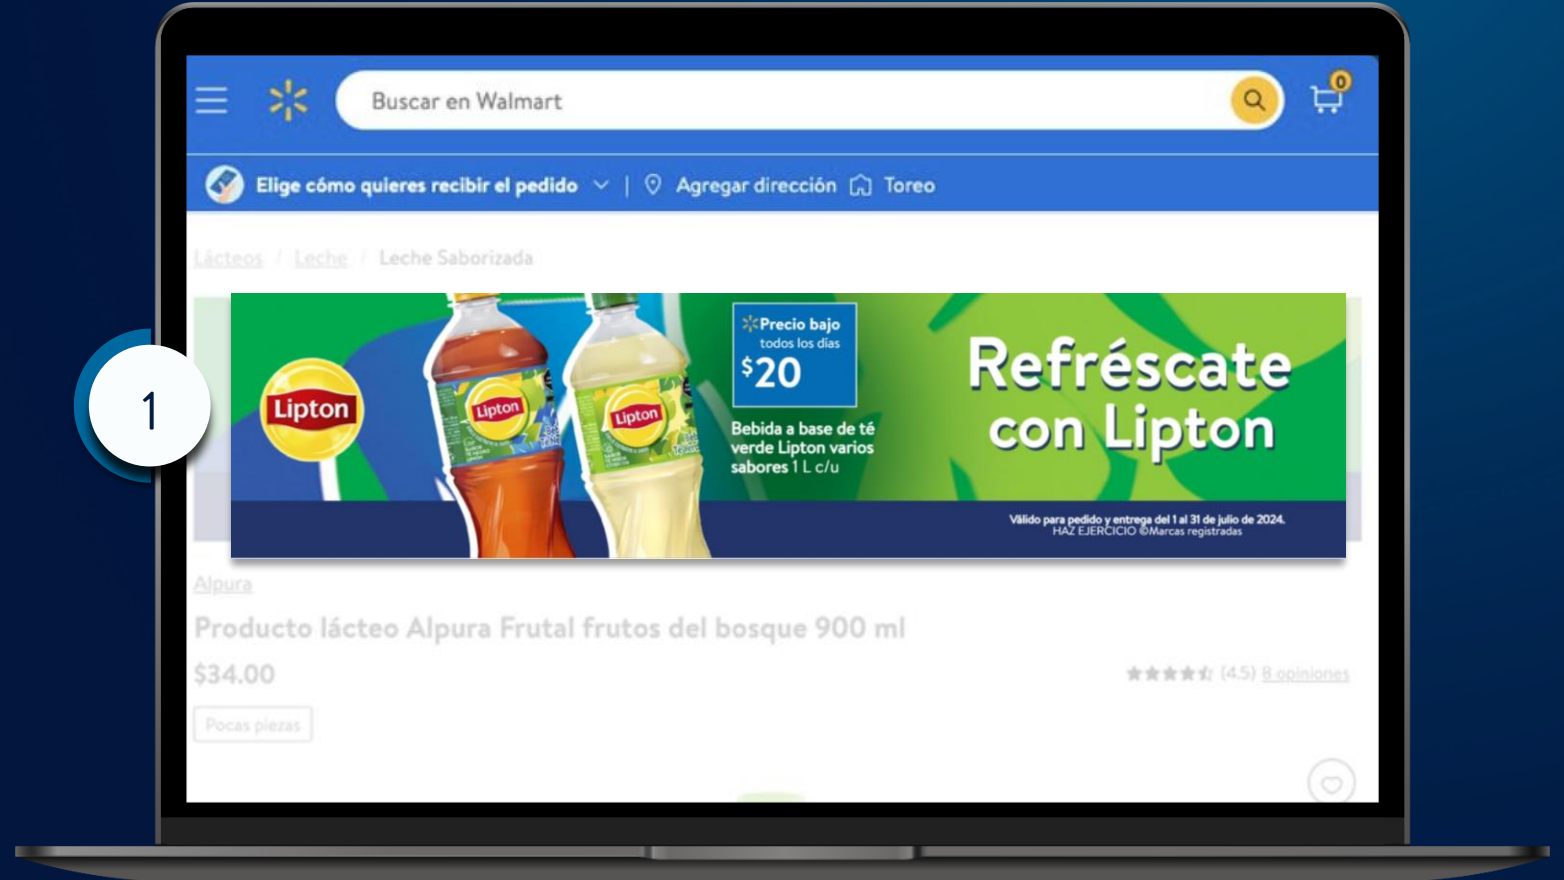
1

Buscar en Walmart

0

Elige cómo quieres recibir el pedido | Agregar dirección Toreo

Lácteos / Leche / Leche Saborizada

Lipton

Lipton

Lipton

Precio bajo todos los días

$20

Bebida a base de té verde Lipton varios sabores 1 L c/u

Refréscate con Lipton

Válido para pedido y entrega del 1 al 31 de julio de 2024.
HAZ EJERCICIO ©Marcas registradas

Alpura

Producto lácteo Alpura Frutal frutos del bosque 900 ml

$34.00

(4.5) 8 opiniones

Pocas piezas